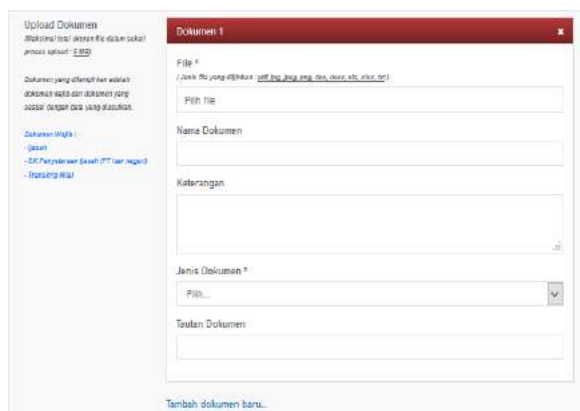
Upload Dokumen
Maksimal total ukuran file dalam sekali proses upload : 5 MB

Dokumen yang dilampirkan adalah dokumen valid dan dokumen yang sesuai dengan data yang diusulkan.

Dokumen Wajib :
- Ijazah
- SK Penyetaraan Ijazah (PT luar negeri)
- Transkrip Nilai

Dokumen 1
×

File *
( Jenis file yang diijinkan : pdf, jpg, jpeg, png, doc, docx, xls, xlsx, txt )

Pilih file

Nama Dokumen

Keterangan

Jenis Dokumen *

Pilih...

Tautan Dokumen

Tambah dokumen baru...